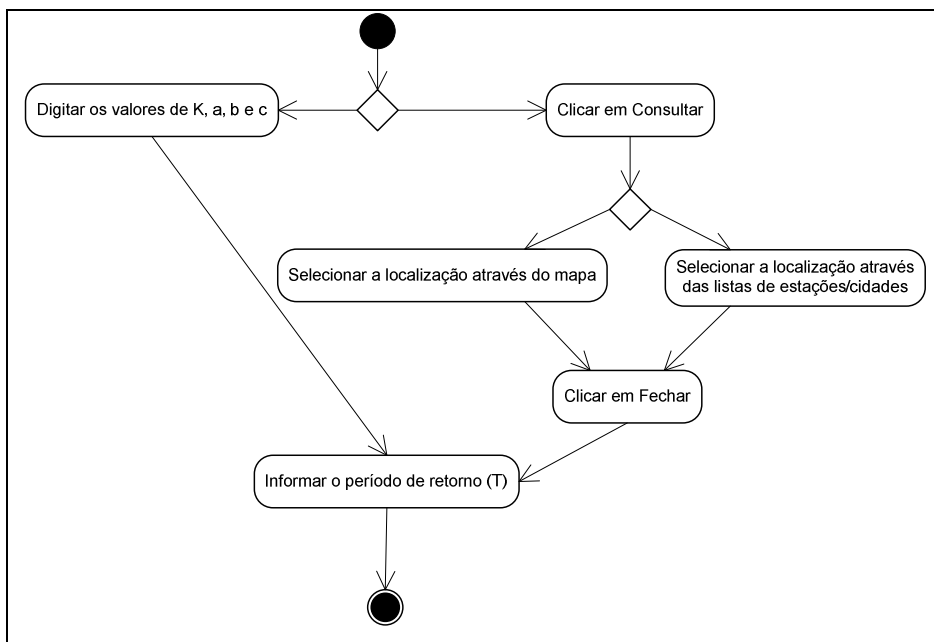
Digitar os valores de K, a, b e c

Clicar em Consultar

Selecionar a localização através do mapa

Selecionar a localização através das listas de estações/cidades

Clicar em Fechar

Informar o período de retorno (T)